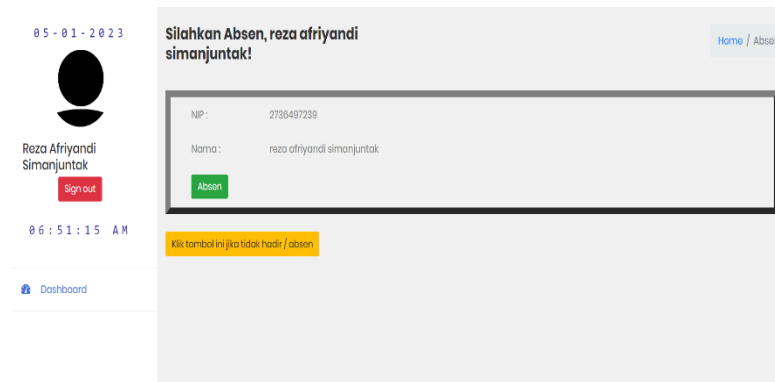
05-01-2023

Reza Afriyandi Simanjuntak

Sign out

06:51:15 AM

Dashboard

Silahkan Absen, reza afriyandi simanjuntak!

Home / Abse

NIP : 2736497239

Nama : reza afriyandi simanjuntak

Absen

Klik tombol ini jika tidak hadir / absen